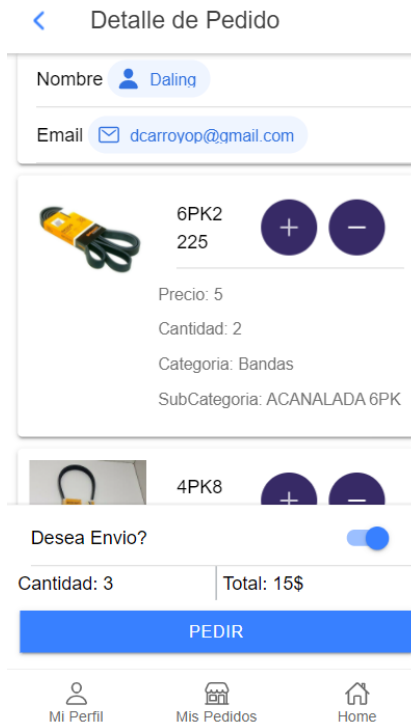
Detalle de Pedido

Nombre Daling

Email dcarroyop@gmail.com

6PK2 225

Precio: 5

Cantidad: 2

Categoria: Bandas

SubCategoria: ACANALADA 6PK

4PK8

Desea Envio?

Cantidad: 3

Total: 15$

PEDIR

Mi Perfil

Mis Pedidos

Home